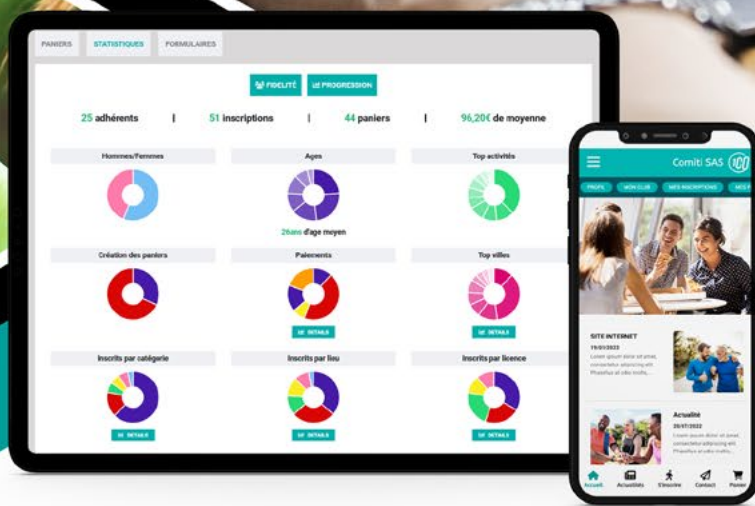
PANIERS STATISTIQUES FORMULAIRES

FIDÉLITÉ PROGRESSION

25 adhérents | 51 inscriptions | 44 paniers | 96,20€ de moyenne

Hommes/Femmes

Ages

28ans d'age moyen

Top activités

Création des paniers

Paiements

DÉTAILS

Top villes

DÉTAILS

Inscrits par catégorie

DÉTAILS

Inscrits par lieu

DÉTAILS

Inscrits par licence

DÉTAILS

Comiti SAS

PROFS MON CLUB MES INSCRIPTIONS MES P

SITE INTERNET
19/07/2022
Lorem ipsum dolor sit amet, consectetur adipiscing elit. Phasellus at odio torris.

Actualité
20/07/2022
Lorem ipsum dolor sit amet, consectetur adipiscing elit. Phasellus at odio torris.

Accueil Actualités S'inscrire Contact Panier